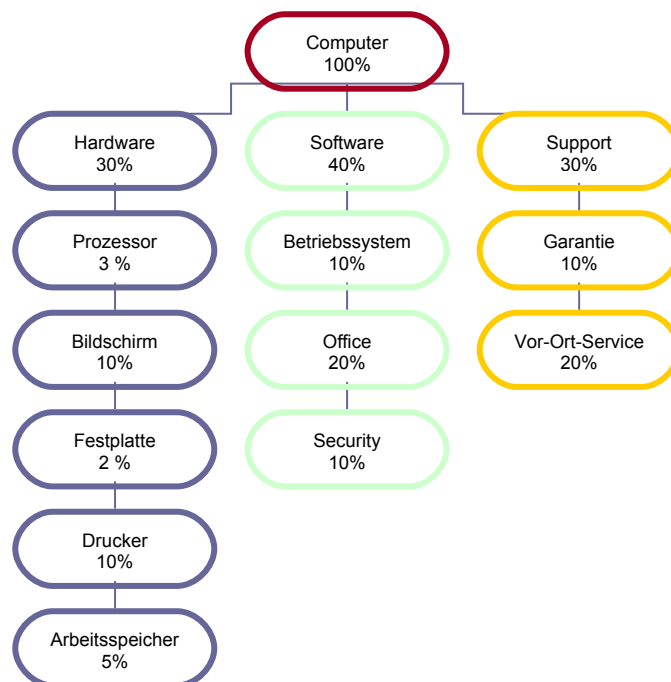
Computer
100%

Hardware
30%

Prozessor
3 %

Bildschirm
10%

Festplatte
2 %

Drucker
10%

Arbeitsspeicher
5%

Software
40%

Betriebssystem
10%

Office
20%

Security
10%

Support
30%

Garantie
10%

Vor-Ort-Service
20%